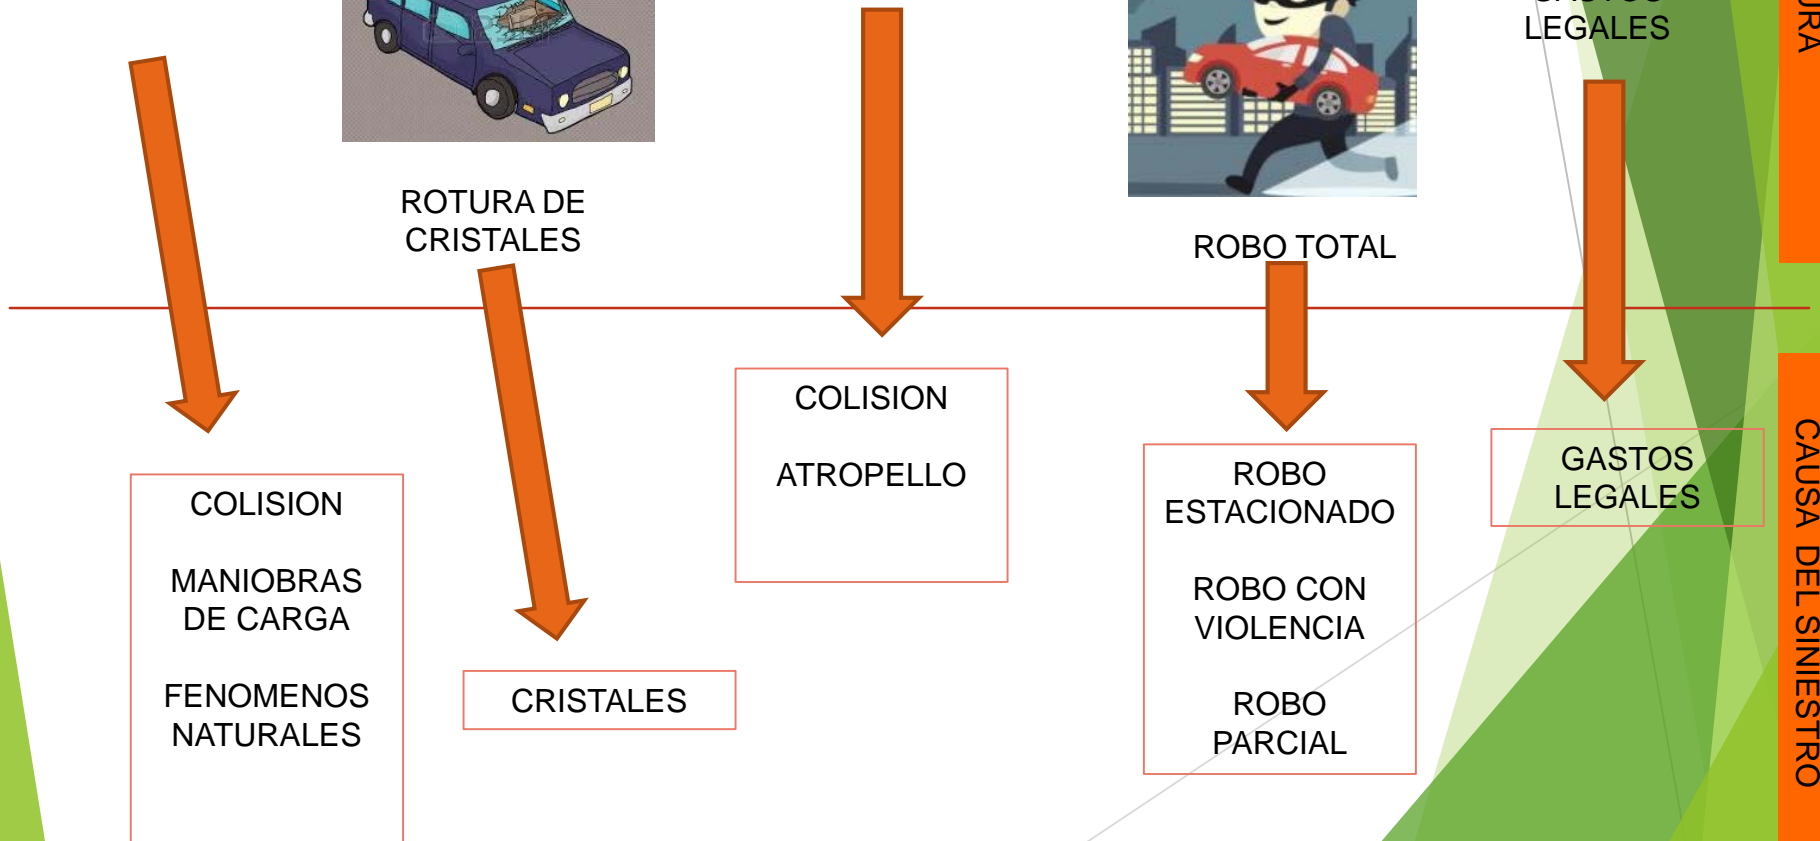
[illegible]
LEGALES

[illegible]RA

ROTURA DE CRISTALES

ROBO TOTAL

COLISION

ATROPELLO

GASTOS LEGALES

CAUSA DEL SINIESTRO

COLISION

MANIOBRAS DE CARGA

FENOMENOS NATURALES

CRISTALES

ROBO ESTACIONADO

ROBO CON VIOLENCIA

ROBO PARCIAL